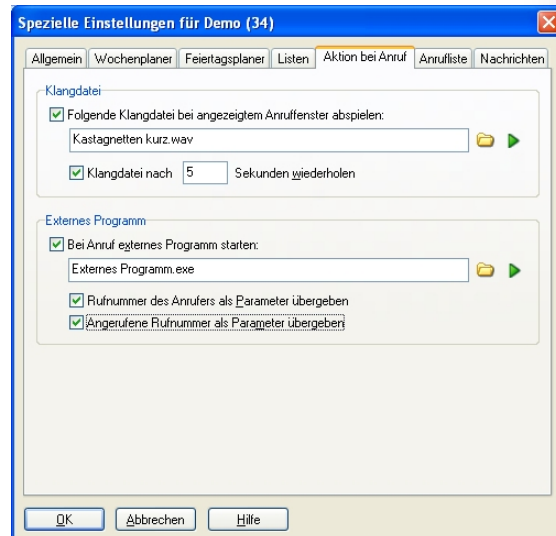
Spezielle Einstellungen für Demo (34)

Allgemein | Wochenplaner | Feiertagsplaner | Listen | Aktion bei Anruf | Anrufliste | Nachrichten

Klangdatei

Folgende Klangdatei bei angezeigtem Anruffenster abspielen:

Kastagnetten kurz.wav

Klangdatei nach 5 Sekunden wiederholen

Externes Programm

Bei Anruf externes Programm starten:

Externes Programm.exe

Rufnummer des Anrufers als Parameter übergeben

Angerufene Rufnummer als Parameter übergeben

OK | Abbrechen | Hilfe